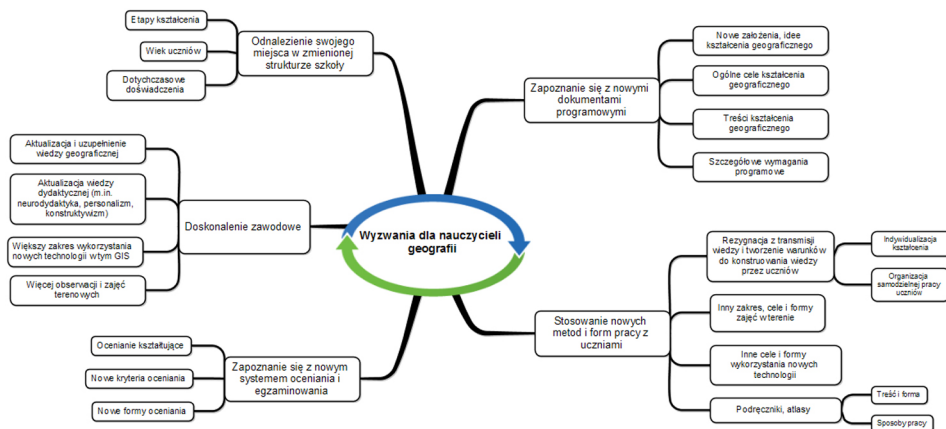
Wyzwania dla nauczycieli geografii

Odnalezienie swojego miejsca w zmienionej strukturze szkoły

Etapy kształcenia

Wiek uczniów

Dotychczasowe doświadczenia

Zapoznanie się z nowymi dokumentami programowymi

Nowe założenia, idee kształcenia geograficznego

Ogólne cele kształcenia geograficznego

Treści kształcenia geograficznego

Szczegółowe wymagania programowe

Doskonalenie zawodowe

Aktualizacja i uzupełnienie wiedzy geograficznej

Aktualizacja wiedzy dydaktycznej (m.in. neurodydaktyka, personalizm, konstruktywizm)

Większy zakres wykorzystania nowych technologii w tym GIS

Więcej obserwacji i zajęć terenowych

Stosowanie nowych metod i form pracy z uczniami

Rezygnacja z transmisji wiedzy i tworzenie warunków do konstruowania wiedzy przez uczniów

Indywidualizacja kształcenia

Organizacja samodzielnej pracy uczniów

Inny zakres, cele i formy zajęć w terenie

Inne cele i formy wykorzystania nowych technologii

Podręczniki, atlasy

Treść i forma

Sposoby pracy

Zapoznanie się z nowym systemem oceniania i egzaminowania

Ocenianie kształtujące

Nowe kryteria oceniania

Nowe formy oceniania